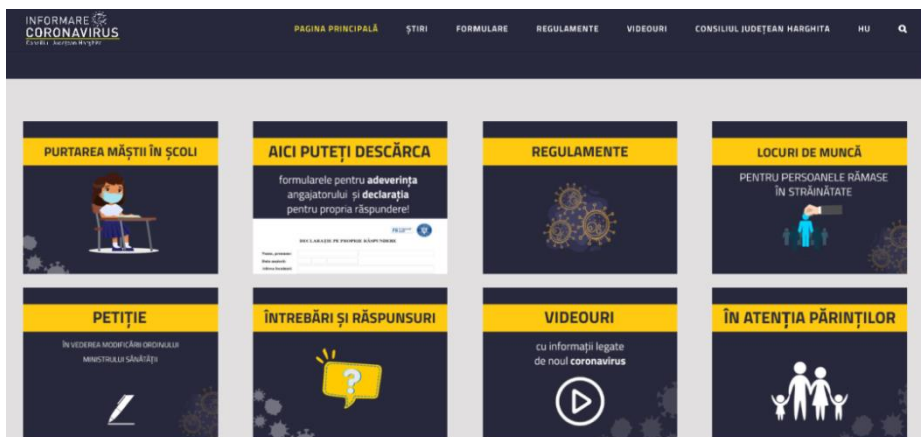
INFORMARE
CORONAVIRUS
Consiliul Județean Harghita

PAGINA PRINCIPALĂ ȘTIRI FORMULARE REGULAMENTE VIDEOURI CONSILIUL JUDEȚEAN HARGHITA HU

PURTAREA MĂȘTII ÎN ȘCOLI

AICI PUTEȚI DESCĂRCA

formularele pentru adeverința angajatorului și declarația pentru propria răspundere!

DECLARAȚIE PE PROPRIE RĂSPUNDERE

REGULAMENTE

LOCURI DE MUNCĂ

PENTRU PERSOANELE RĂMASE ÎN STRĂINĂTATE

PETIȚIE

ÎN VEDEREA MODIFICĂRII ORDINULUI MINISTRULUI SĂNĂTĂȚII

ÎNTREBĂRI ȘI RĂSPUNSURI

VIDEOURI

cu informații legate de noul coronavirus

ÎN ATENȚIA PĂRINȚILOR